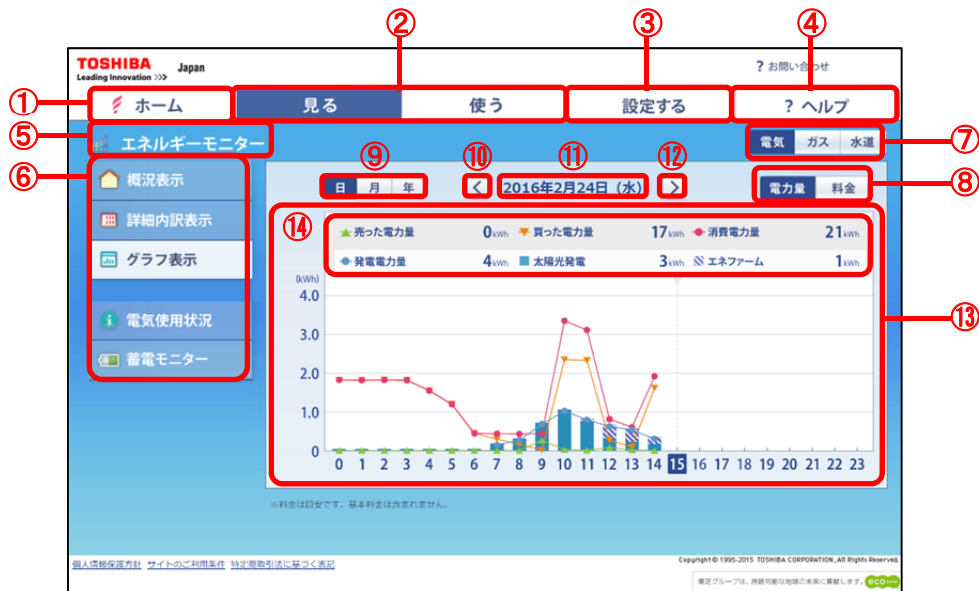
TOSHIBA
Leading Innovation >>>
Japan

? お問い合せ

①②③④

ホーム 見る 使う 設定する ? ヘルプ

⑤ エネルギーモニター

電気 ガス 水道 ⑦

⑥
概況表示
詳細内訳表示
グラフ表示
電気使用状況
蓄電モニター

⑨ ⑩ ⑪ ⑫
日 月 年 < 2016年2月24日（水） >

電力量 料金 ⑧

⑭
売った電力量 0kWh 買った電力量 17kWh 消費電力量 21kWh
発電電力量 4kWh 太陽光発電 3kWh エネファーム 1kWh

(kWh)
4.0
3.0
2.0
1.0
0
0 1 2 3 4 5 6 7 8 9 10 11 12 13 14 15 16 17 18 19 20 21 22 23

⑬

※料金は目安です。基本料金は含まれません。

個人情報保護方針 サイトのご利用条件 特定商取引法に基づく表記

Copyright © 1995-2015 TOSHIBA CORPORATION, All Rights Reserved.
東芝グループは、持続可能な地球の未来に貢献します。 eco